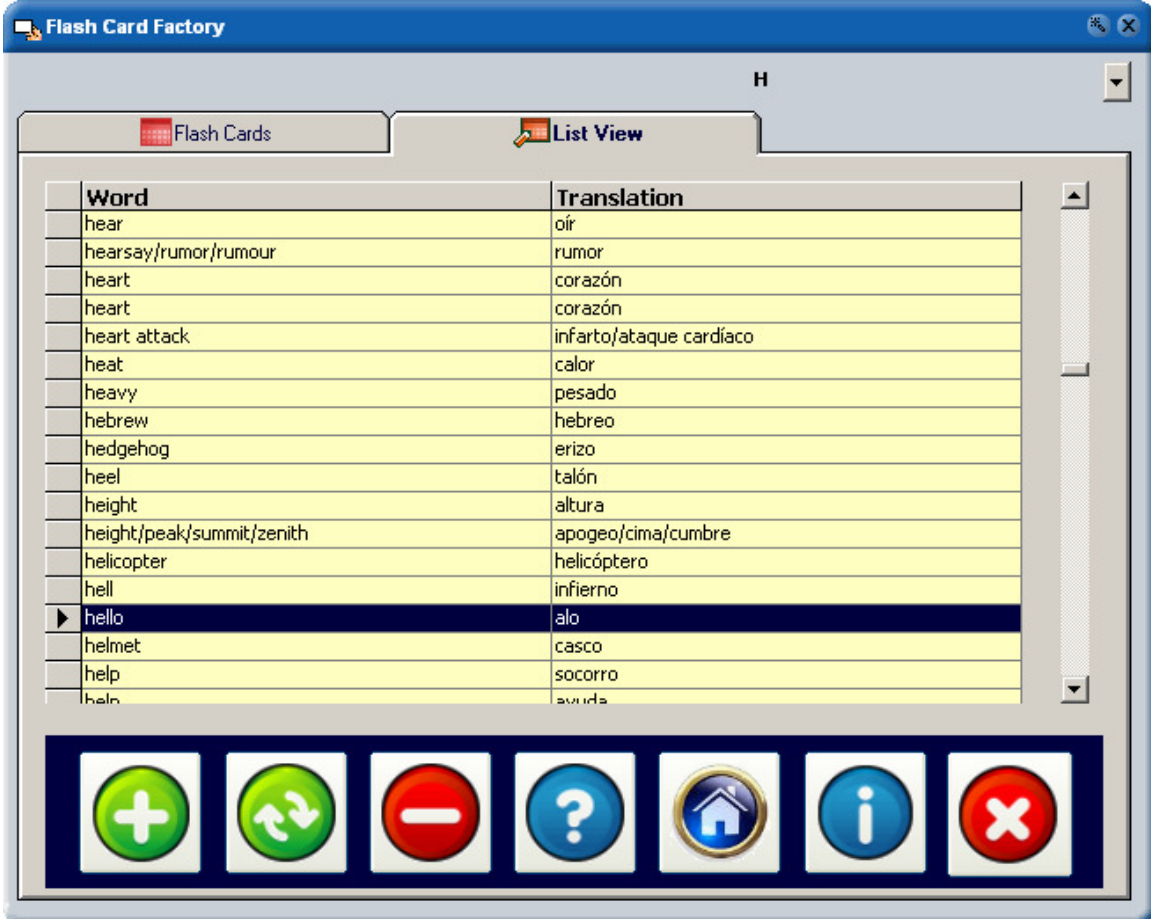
Flash Card Factory

H

Flash Cards

List View

| Word | Translation |
|---|---|
| hear | oír |
| hearsay/rumor/rumour | rumor |
| heart | corazón |
| heart | corazón |
| heart attack | infarto/ataque cardíaco |
| heat | calor |
| heavy | pesado |
| hebrew | hebreo |
| hedgehog | erizo |
| heel | talón |
| height | altura |
| height/peak/summit/zenith | apogeo/cima/cumbre |
| helicopter | helicóptero |
| hell | infierno |
| hello | alo |
| helmet | casco |
| help | socorro |
| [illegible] | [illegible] |